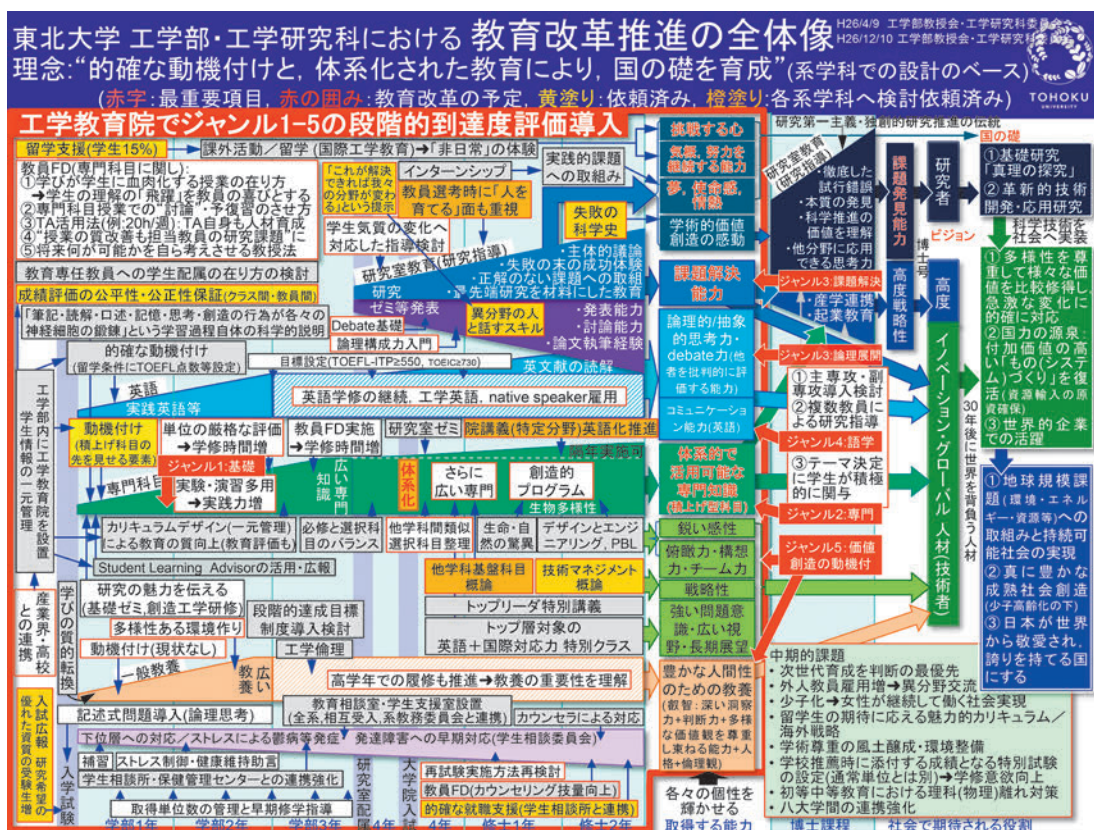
東北大学 工学部・工学研究科における 教育改革推進の全体像
H26/4/9 工学部教授会・工学研究科委員会
H26/12/10 工学部教授会・工学研究科委員会

理念:"的確な動機付けと, 体系化された教育により, 国の礎を育成"(系学科での設計のベース)

(赤字:最重要項目, 赤の囲み:教育改革の予定, 黄塗り:依頼済み, 橙塗り:各系学科へ検討依頼済み)

TOHOKU UNIVERSITY

工学教育院でジャンル1-5の段階的到達度評価導入

留学支援(学生15%)
課外活動/留学(国際工学教育)→「非日常」の体験
教員FD(専門科目に関し):
①学びが学生に血肉化する授業の在り方
→学生の理解の「飛躍」と教員の喜びとする
②専門科目授業での「討論」・予習・復習のさせ方
③TA活用法(例:20h/週):TAの自負心・責任感
④"授業の質改善も担当教員の研究課題に"
⑤将来何が可能かを自ら考えさせる教授法
「これが解決できれば我々の分野が変わる」という提示
インターンシップ
教員選考時に「人を育てる」面も重視
実践的課題への取組み
失敗の科学史
学生気質の変化へ対応した指導検討
挑戦する心
気概、努力を継続する能力
夢、使命感、情熱
学術的価値創造の感動
研究第一主義・独創的研究推進の伝統
国の礎
研究室教育(研究指導)
・徹底した試行錯誤
・本質の発見
・科学推進の価値を理解
・他分野に応用できる思考力
課題発見能力
研究者
①基礎研究「真理の探究」
②革新的技術開発・応用研究
科学技術を社会へ実装
ビジョン
博士号
教育専任教員への学生配属の在り方の検討
研究室教育(研究指導)
研究
・主体的議論
・失敗の末の成功体験
・正解のない課題への取組
・先端研究を材料にした教育
成績評価の公平性・公正性保証(クラス間・教員間)
ゼミ等発表
「筆記・読解・口述・記憶・思考・創造の行為は各々の神経細胞の鍛錬」という学習過程自体の科学的説明
Debate基礎
異分野の人と話すスキル
・発表能力
・討論能力
・論文執筆経験
論理構成力入門
課題解決能力
ジャンル3:課題解決
・産学連携
・起業教育
高度戦略性
高度
①多様性を尊重して様々な価値を比較修得し、急激な変化に的確に対応
②国力の源泉:付加価値の高い「もの(システム)づくり」を復活(資源輸入の原資確保)
③世界的企業での活躍
的確な動機付け(留学条件にTOEFL点数等設定)
目標設定(TOEFL-ITP≧550, TOEIC≧730)
英文献の読解
論理的/抽象的思考力・debate力(他者を批判的に評価する能力)
コミュニケーション能力(英語)
ジャンル3:論理展開
①主専攻・副専攻導入検討
②複数教員による研究指導
ジャンル4:語学
イノベーション・グローバル人材(技術者)
30年後に世界を背負う人材
工学部内に工学教育院を設置
学生情報の一元管理
英語
実践英語等
英語学修の継続, 工学英語, native speaker雇用
動機付け(積上げ科目の先を見せる要素)
単位の厳格な評価→学修時間増
教員FD実施→学修時間増
研究室ゼミ
院講義(特定分野)英語化推進
博士前期
ジャンル1:基礎
実験・演習多用→実践力増
専門科目
広い知識
広い専門
体系化
さらに広い専門
創造的プログラム
生物多様性
体系的で活用可能な専門知識(積上げ型科目)
③テーマ決定に学生が積極的に関与
ジャンル2:専門
①地球規模課題(環境・エネルギー・資源等)への取組みと持続可能社会の実現
②真に豊かな成熟社会創造(少子高齢化の下)
③日本が世界から敬愛され、誇りを持てる国にする
カリキュラムデザイン(一元管理)による教育の質向上(教育評価も)
必修と選択科目のバランス
他学科間類似選択科目整理
生命・自然の驚異
デザインとエンジニアリング, PBL
鋭い感性
俯瞰力・構想力・チーム力
ジャンル5:価値創造の動機付
Student Learning Advisorの活用・広報
他学科基盤科目概論
技術マネジメント概論
戦略性
産業界・高校との連携
学びの質的転換
研究の魅力を伝える(基礎ゼミ,創造工学研修)
段階的達成目標制度導入検討
トップリーダ特別講義
強い問題意識・広い視野・長期展望
多様性ある環境作り
トップ層対象の英語+国際対応力 特別クラス
動機付け(現状なし)
工学倫理
一般教養
広い教養
高学年での履修も推進→教養の重要性を理解
豊かな人間性のための教養(教養:深い洞察力+判断力+多様な価値観を尊重し束ねる能力+人格+倫理観)
中期的課題
・次世代育成を判断の最優先
・外人教員雇用増→異分野交流
・少子化→女性が継続して働く社会実現
・留学生の期待に応える魅力的カリキュラム/海外戦略
・学術尊重の風土醸成・環境整備
・学校推薦時に添付する成績となる特別試験の設定(通常単位とは別)→学修意欲向上
・初等中等教育における理科(物理)離れ対策
・八大学間の連携強化
入試広報
優れた資質の受験生獲得
研究室の魅力向上
入学試験
記述式問題導入(論理思考)
教員相談室・学生支援室設置(全系,相互受入,系教務委員会と連携)
カウンセラによる対応
下位層への対応/ストレスによる鬱病等発症
発達障害への早期対応(学生相談委員会)
補習
ストレス制御・健康維持助言
学生相談所・保健管理センターとの連携強化
研究室配属
大学院入試
再試験実施方法再検討
教員FD(カウンセリング技量向上)
的確な就職支援(学生相談所と連携)
取得単位数の管理と早期修学指導
各々の個性を輝かせる
取得する能力
学部1年
学部2年
学部3年
4年
4年
修士1年
修士2年
博士課程
社会で期待される役割